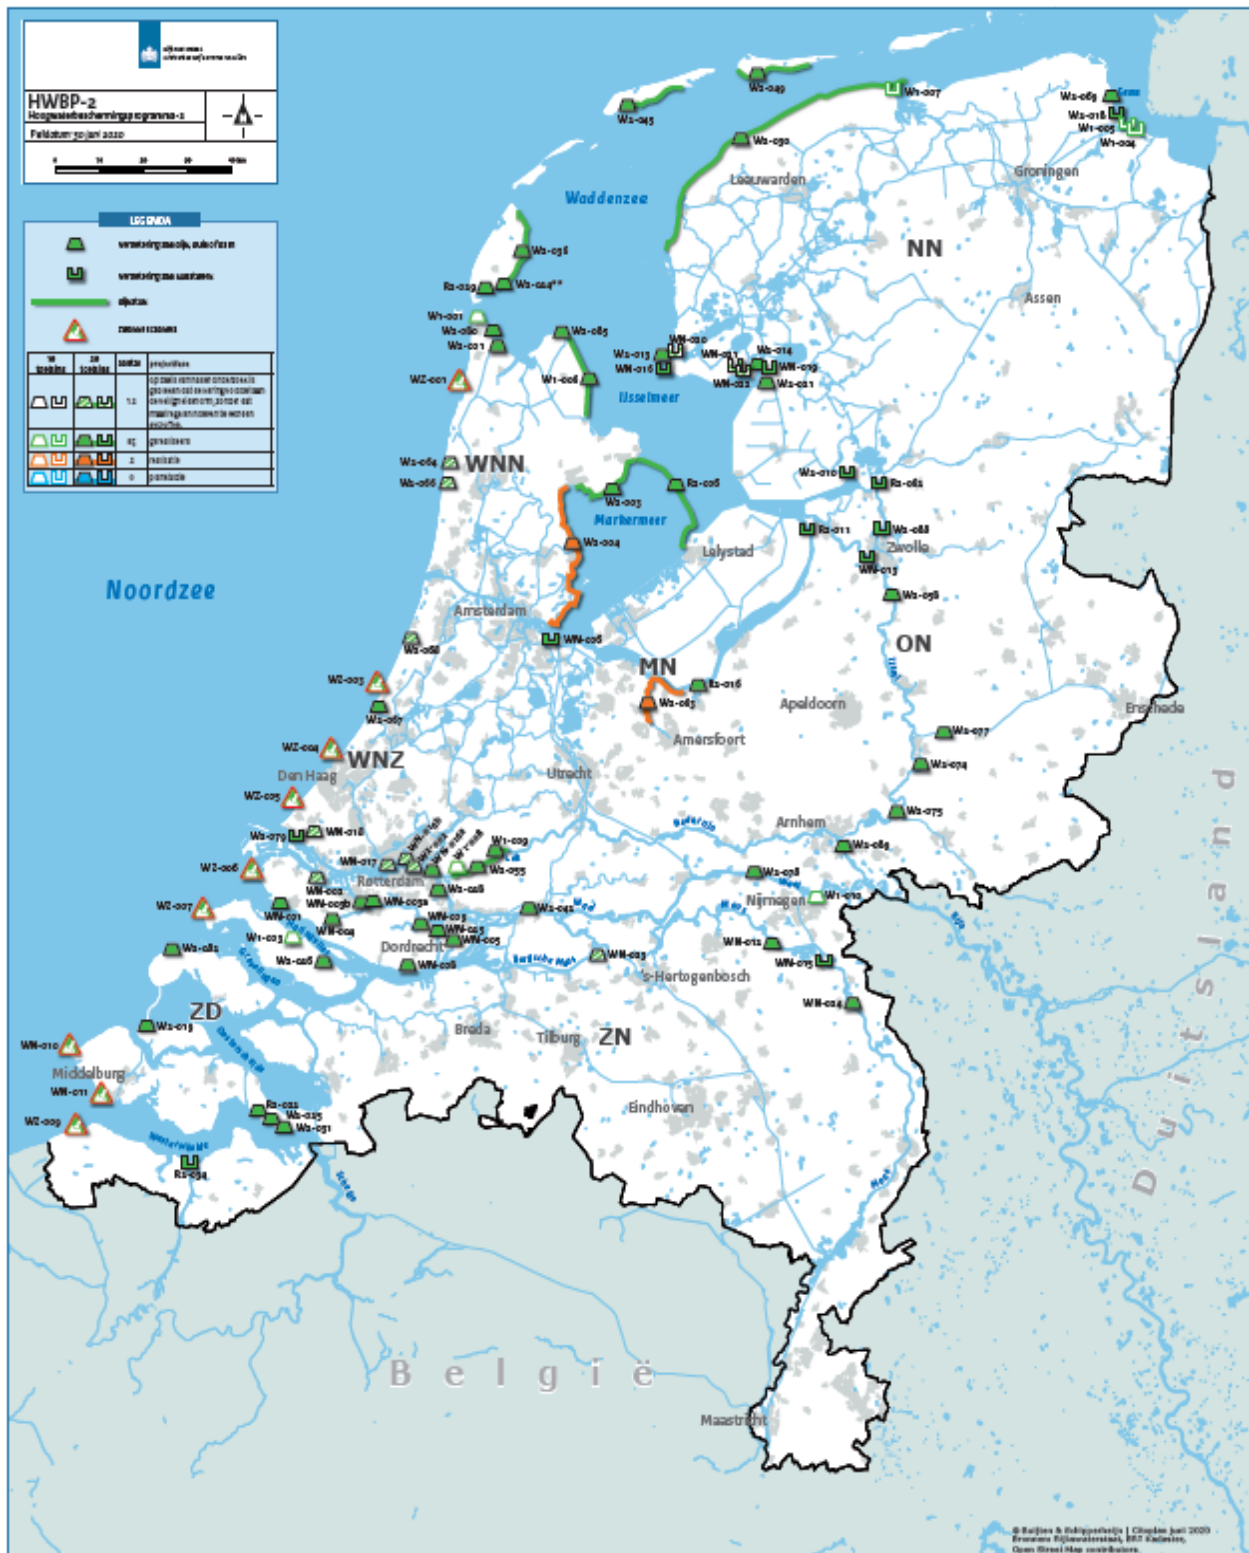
HWBP-2
Hoogwaterbeschermingsprogramma-2
Peildatum 30 juni 2020

LEGENDA

| | | aantal | projectfase |
|---|---|---|---|
| | | 1.2 | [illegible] |
| | | 85 | gerealiseerd |
| | | 2 | realisatie |
| | | 0 | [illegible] |

Waddenzee
Noordzee
IJsselmeer
Markermeer
NN
WNN
MN
ON
WNZ
ZD
ZN
Leeuwarden
Groningen
Assen
Lelystad
Zwolle
Amsterdam
Amersfoort
Apeldoorn
Enschede
Den Haag
Utrecht
Arnhem
Rotterdam
Nijmegen
Dordrecht
's-Hertogenbosch
Breda
Tilburg
Middelburg
Eindhoven
Maastricht
België
Duitsland

W2-049
W2-045
W1-007
W2-069
W2-018
W1-005
W1-004
W2-050
W2-056
R2-029
W2-024**
W1-001
W2-080
W2-001
W2-085
WZ-001
W1-008
WN-020
W2-013
WN-016
WN-021
W2-014
WN-019
WN-022
W2-021
W2-066
W2-086
W2-003
R2-026
W2-004
W2-010
R2-082
R2-011
W2-088
WN-013
W2-098
WN-026
W2-088
R2-016
W2-083
WZ-003
W2-067
WZ-004
WZ-005
W2-077
W2-074
W2-075
W2-079
WN-018
W1-009
WN-017
W2-055
W2-089
WZ-006
W2-028
WN-002
WN-003b
WN-003a
W2-078
W1-010
WZ-007
WN-001
WN-004
WN-023
W2-042
WN-012
W1-003
WN-025
WN-005
W2-081
W2-026
WN-006
WN-029
WN-015
WN-024
W2-019
WN-010
WN-011
WZ-009
R2-022
W2-025
W2-051
R2-034

© Buijten & Schipperheijn | Cliquina juni 2020
Bronnen: Rijkswaterstaat, BRT Kadaster, Open Street Map contributors